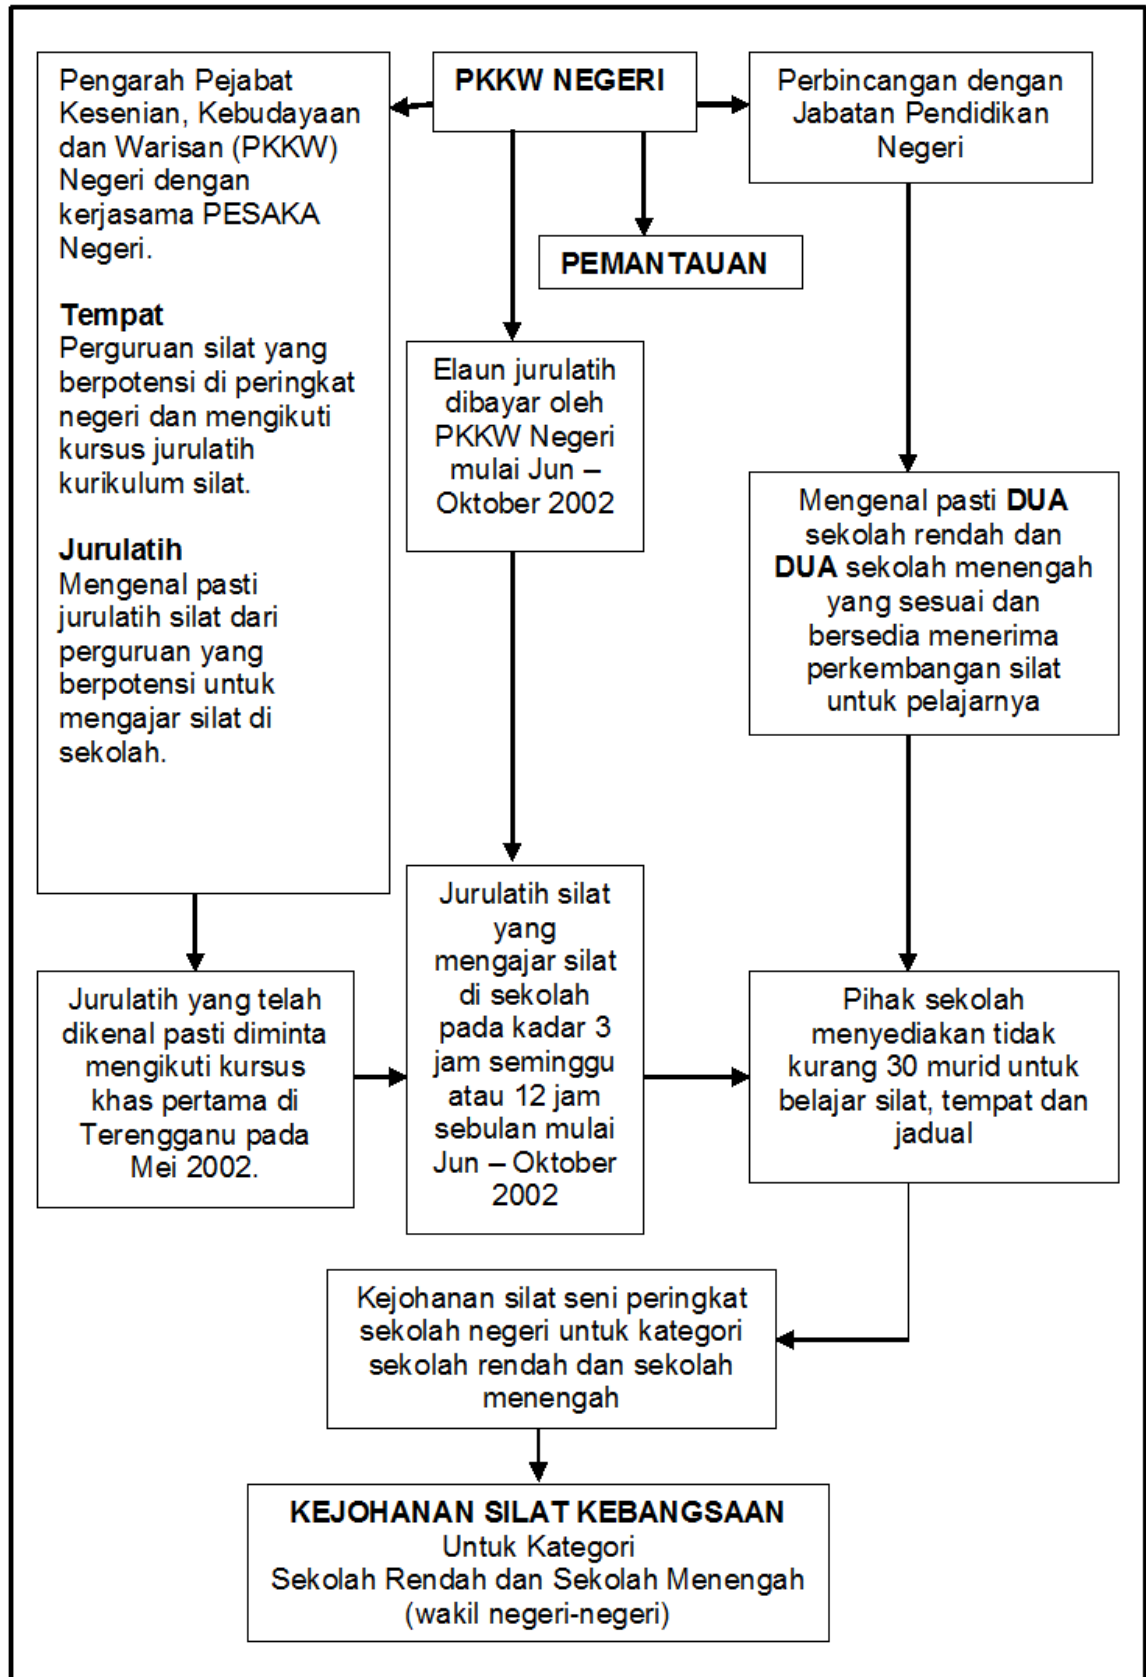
PKKW NEGERI

Pengarah Pejabat Kesenian, Kebudayaan dan Warisan (PKKW) Negeri dengan kerjasama PESAKA Negeri.

Tempat
Perguruan silat yang berpotensi di peringkat negeri dan mengikuti kursus jurulatih kurikulum silat.

Jurulatih
Mengenal pasti jurulatih silat dari perguruan yang berpotensi untuk mengajar silat di sekolah.

Perbincangan dengan Jabatan Pendidikan Negeri

PEMANTAUAN

Elaun jurulatih dibayar oleh PKKW Negeri mulai Jun – Oktober 2002

Mengenal pasti DUA sekolah rendah dan DUA sekolah menengah yang sesuai dan bersedia menerima perkembangan silat untuk pelajarnya

Jurulatih yang telah dikenal pasti diminta mengikuti kursus khas pertama di Terengganu pada Mei 2002.

Jurulatih silat yang mengajar silat di sekolah pada kadar 3 jam seminggu atau 12 jam sebulan mulai Jun – Oktober 2002

Pihak sekolah menyediakan tidak kurang 30 murid untuk belajar silat, tempat dan jadual

Kejohanan silat seni peringkat sekolah negeri untuk kategori sekolah rendah dan sekolah menengah

KEJOHANAN SILAT KEBANGSAAN
Untuk Kategori
Sekolah Rendah dan Sekolah Menengah
(wakil negeri-negeri)